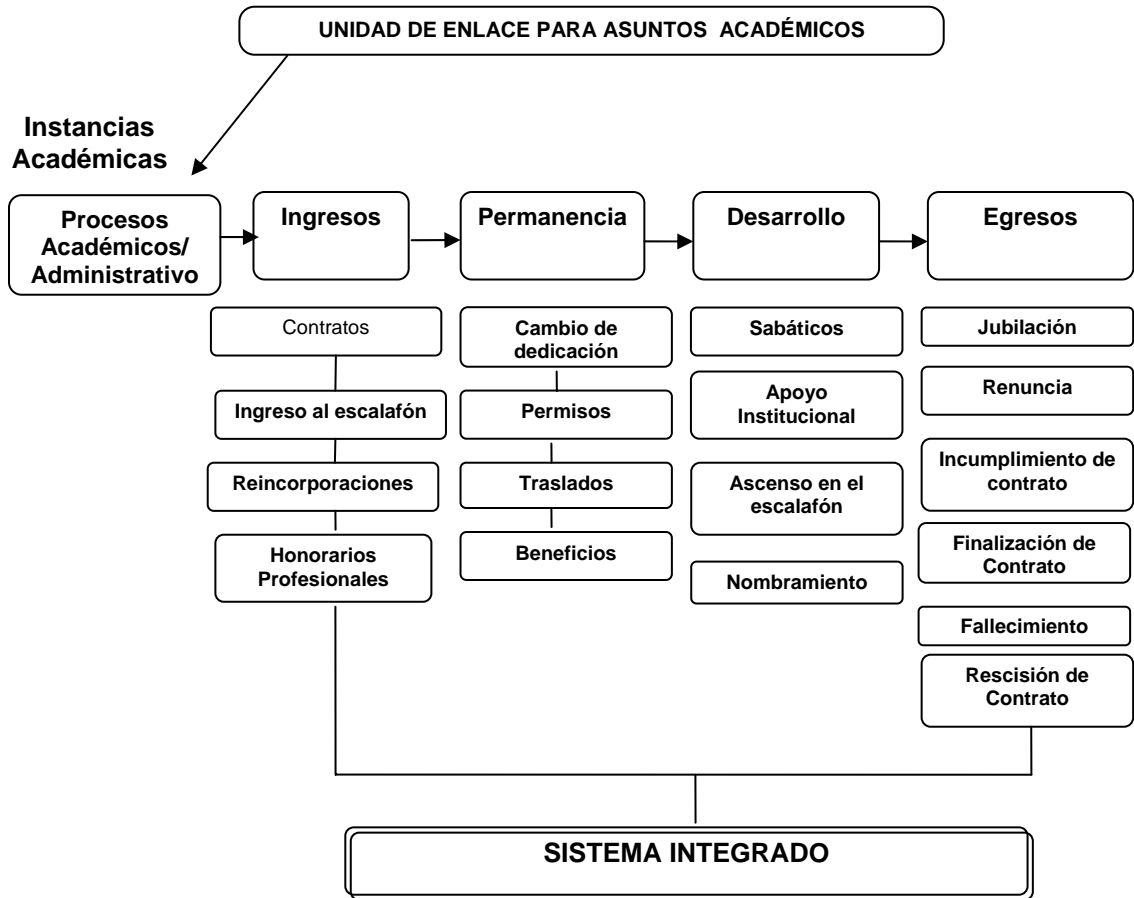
UNIDAD DE ENLACE PARA ASUNTOS ACADÉMICOS

Instancias Académicas

Procesos Académicos/ Administrativo

Ingresos

Permanencia

Desarrollo

Egresos

Contratos

Ingreso al escalafón

Reincorporaciones

Honorarios Profesionales

Cambio de dedicación

Permisos

Traslados

Beneficios

Sabáticos

Apoyo Institucional

Ascenso en el escalafón

Nombramiento

Jubilación

Renuncia

Incumplimiento de contrato

Finalización de Contrato

Fallecimiento

Rescisión de Contrato

SISTEMA INTEGRADO